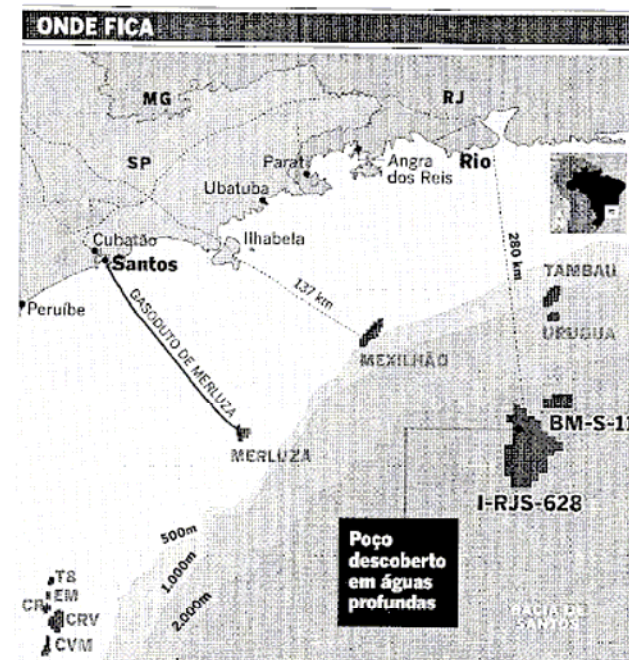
ONDE FICA

MG

RJ

SP

Parati

Angra dos Reis

Rio

Ubatuba

Cubatão

Ilhabela

Santos

Peruíbe

137 km

280 km

TAMBAU

URUGUA

GASODUTO DE MERLUZA

MEXILHÃO

BM-S-1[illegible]

MERLUZA

I-RJS-628

500m

1.000m

2.000m

Poço descoberto em águas profundas

TS

CR

EM

CRV

CVM

BACIA DE SANTOS